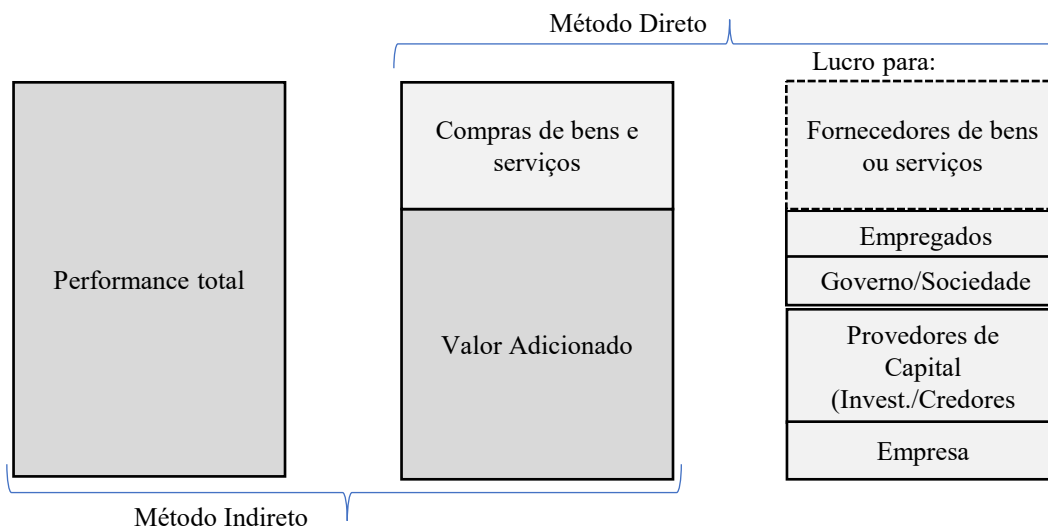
Método Direto

Lucro para:

Performance total

Compras de bens e serviços

Valor Adicionado

Fornecedores de bens ou serviços

Empregados

Governo/Sociedade

Provedores de Capital (Invest./Credores

Empresa

Método Indireto